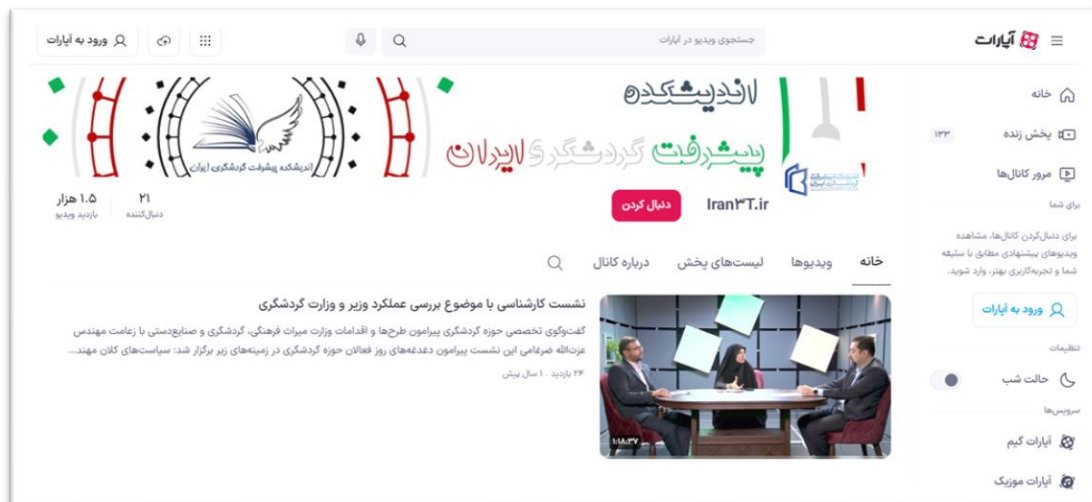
آپارات

جستجوی ویدیو در آپارات

ورود به آپارات

خانه
پخش زنده ۱۳۳
مرور کانال‌ها

برای شما
برای دنبال‌کردن کانال‌ها، مشاهده ویدیوهای پیشنهادی مطابق با سلیقه شما و تجربه‌کاربری بهتر، وارد شوید.
ورود به آپارات

تنظیمات
حالت شب

سرویس‌ها
آپارات گیم
آپارات موزیک

اندیشکده
پیشرفت گردشگری ایران
اندیشکده پیشرفت گردشگری ایران

Iran۳T.ir
دنبال کردن
۲۱
دنبال‌کننده
۱.۵ هزار
بازدید ویدیو

خانه
ویدیوها
لیست‌های پخش
درباره کانال

نشست کارشناسی با موضوع بررسی عملکرد وزیر و وزارت گردشگری
گفت‌وگوی تخصصی حوزه گردشگری پیرامون طرح‌ها و اقدامات وزارت میراث فرهنگی، گردشگری و صنایع‌دستی با زعامت مهندس عزت‌الله ضرغامی این نشست پیرامون دغدغه‌های روز فعالان حوزه گردشگری در زمینه‌های زیر برگزار شد: سیاست‌های کلان مهند...
۲۴ بازدید · ۱ سال پیش
۱:۱۸:۳۷